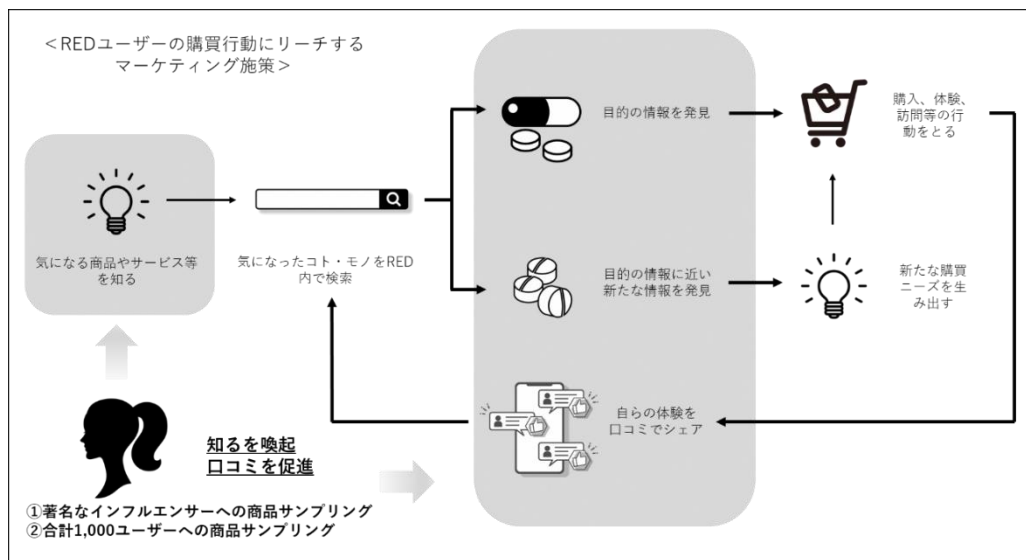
＜REDユーザーの購買行動にリーチするマーケティング施策＞

気になる商品やサービス等を知る

気になったコト・モノをRED内で検索

目的の情報を発見

目的の情報に近い新たな情報を発見

購入、体験、訪問等の行動をとる

新たな購買ニーズを生み出す

自らの体験を口コミでシェア

知るを喚起
口コミを促進

①著名なインフルエンサーへの商品サンプリング
②合計1,000ユーザーへの商品サンプリング